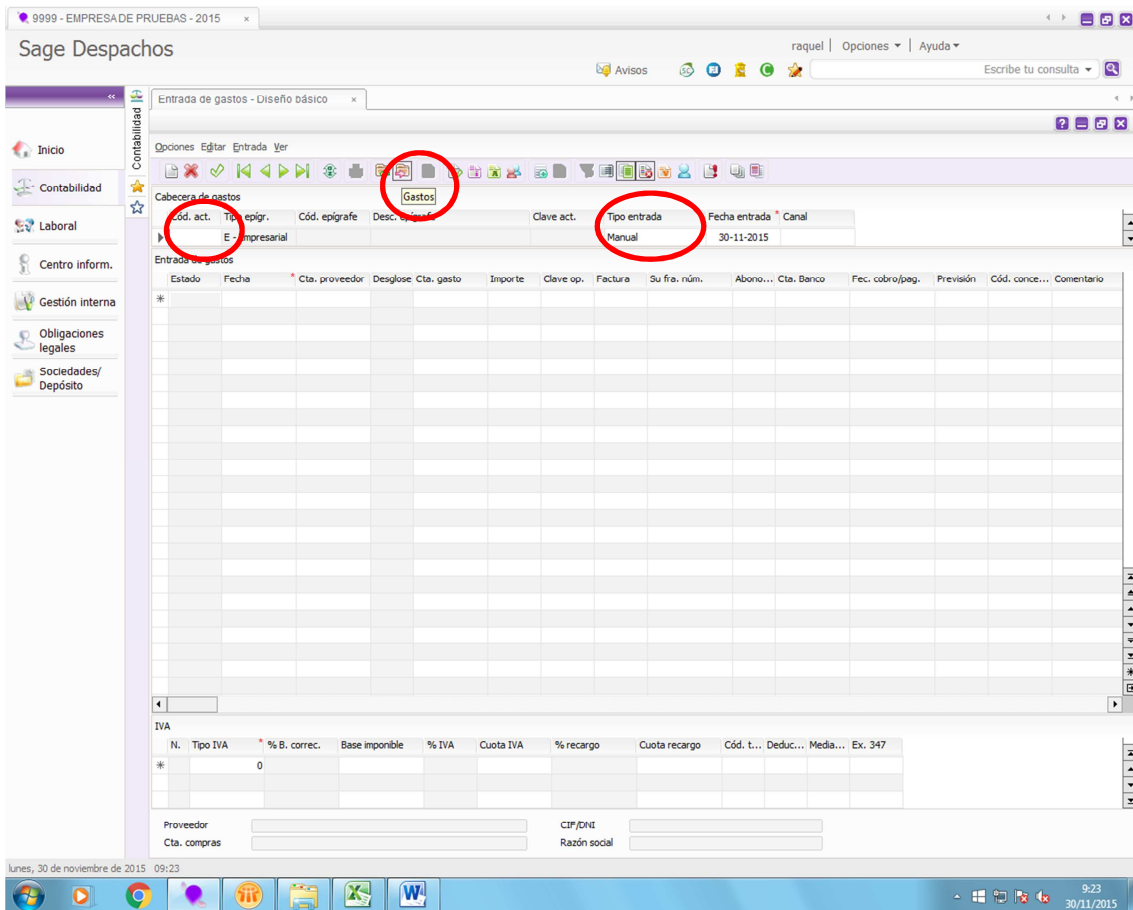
9999 - EMPRESA DE PRUEBAS - 2015 ×

Sage Despachos

raquel | Opciones ▾ | Ayuda ▾

Avisos

Escribe tu consulta ▾

Inicio
Contabilidad
Laboral
Centro inform.
Gestión interna
Obligaciones legales
Sociedades/ Depósito

Contabilidad

Entrada de gastos - Diseño básico ×

Opciones Editar Entrada Ver

Gastos

Cabecera de gastos

| Cód. act. | Tipo epígr. | Cód. epígrafe | Desc. epígrafe | Clave act. | Tipo entrada | Fecha entrada * | Canal |
|---|---|---|---|---|---|---|---|
| | E - Empresarial | | | | Manual | 30-11-2015 | |

Entrada de gastos

| Estado | Fecha | * Cta. proveedor | Desglose | Cta. gasto | Importe | Clave op. | Factura | Su fra. núm. | Abono... | Cta. Banco | Fec. cobro/pag. | Previsión | Cód. conce... | Comentario |
|---|---|---|---|---|---|---|---|---|---|---|---|---|---|---|
| | | | | | | | | | | | | | | |

IVA

| N. | Tipo IVA | * % B. correc. | Base imponible | % IVA | Cuota IVA | % recargo | Cuota recargo | Cód. t... | Deduc... | Media... | Ex. 347 |
|---|---|---|---|---|---|---|---|---|---|---|---|
| | 0 | | | | | | | | | | |

Proveedor
Cta. compras
CIF/DNI
Razón social

lunes, 30 de noviembre de 2015 09:23

9:23
30/11/2015